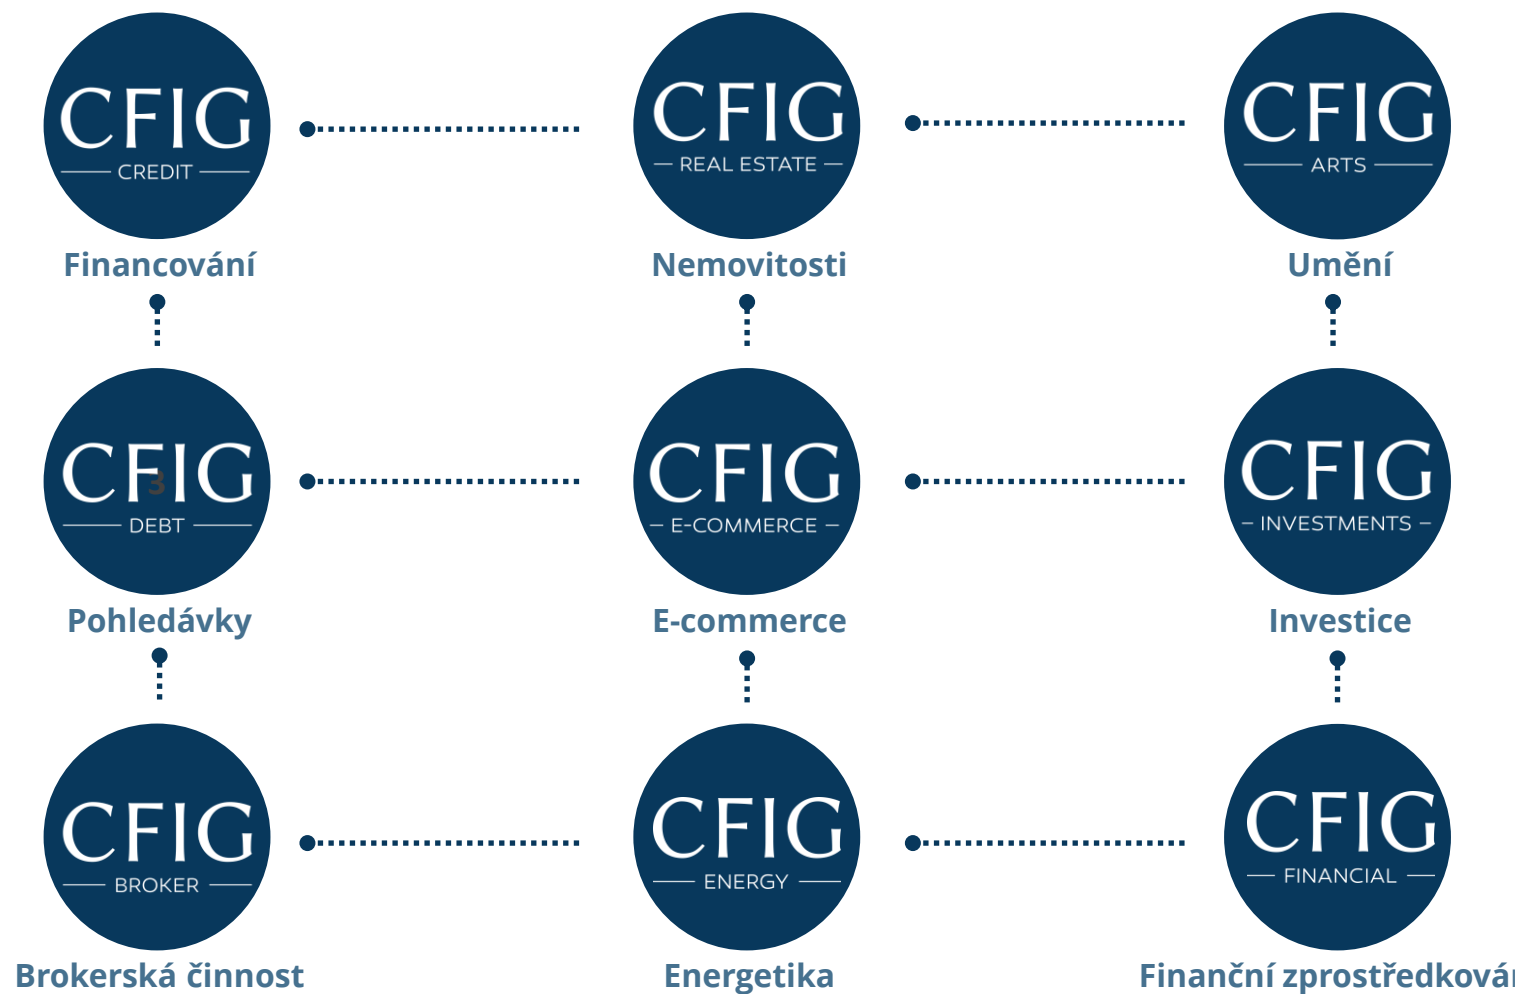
CFIG
CREDIT
Financování

CFIG
REAL ESTATE
Nemovitosti

CFIG
ARTS
Umění

CFIG
DEBT
Pohledávky

CFIG
E-COMMERCE
E-commerce

CFIG
INVESTMENTS
Investice

CFIG
BROKER
Brokerská činnost

CFIG
ENERGY
Energetika

CFIG
FINANCIAL
Finanční zprostředková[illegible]